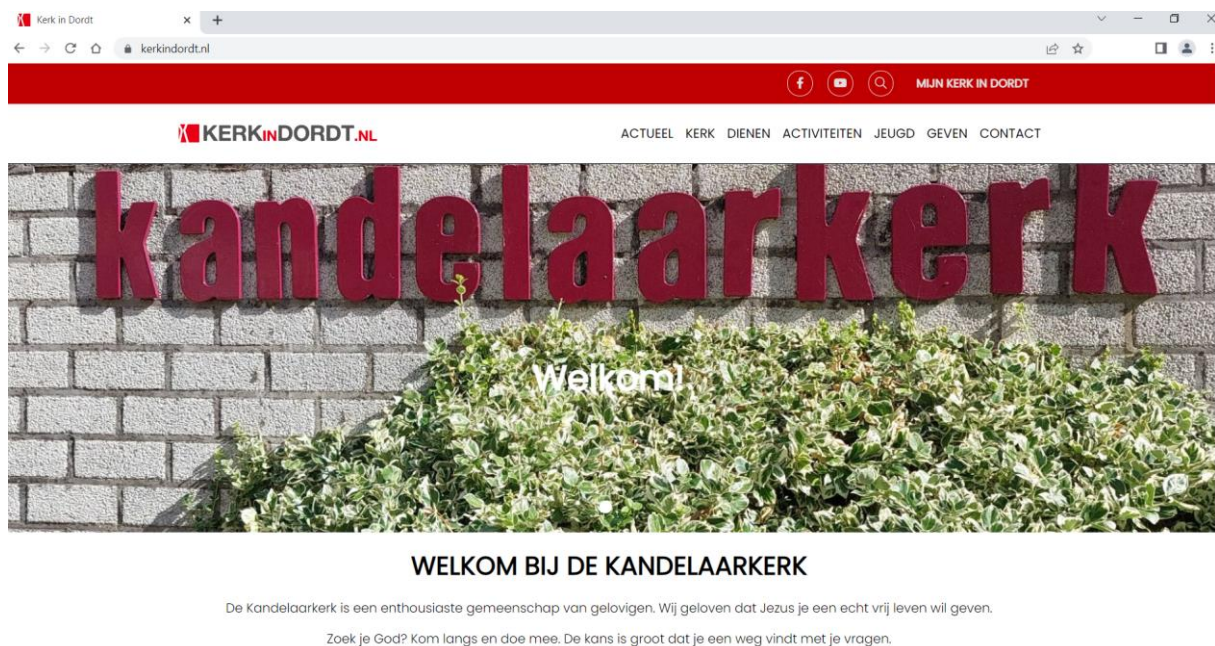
Kerk in Dordt
kerkindordt.nl

MIJN KERK IN DORDT

KERKINDORDT.NL

ACTUEEL KERK DIENEN ACTIVITEITEN JEUGD GEVEN CONTACT

kandelaarkerk

Welkom!

WELKOM BIJ DE KANDELAARKERK

De Kandelaarkerk is een enthousiaste gemeenschap van gelovigen. Wij geloven dat Jezus je een echt vrij leven wil geven.

Zoek je God? Kom langs en doe mee. De kans is groot dat je een weg vindt met je vragen.